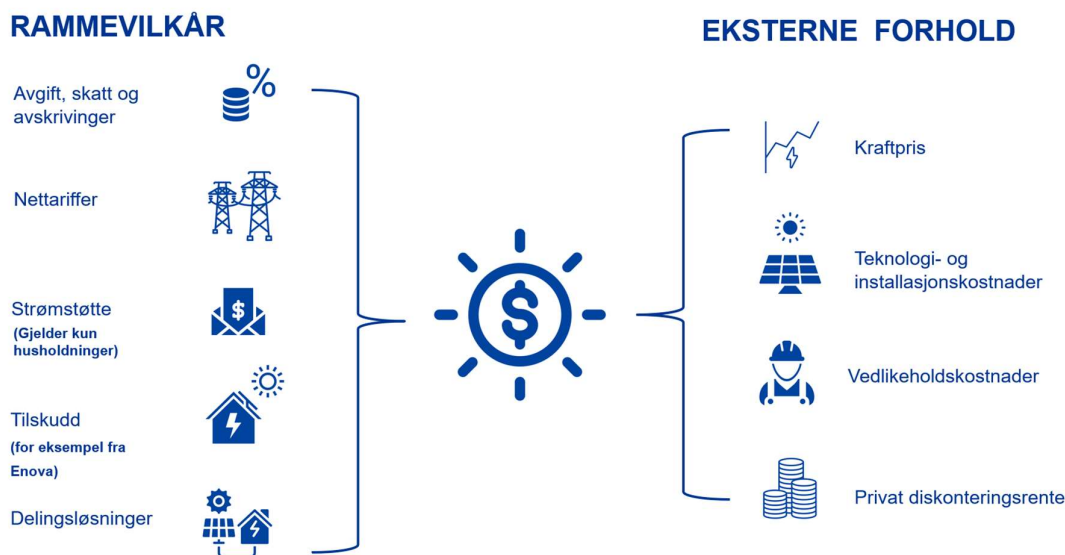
RAMMEVILKÅR

Avgift, skatt og avskrivinger

Nettariffer

Strømstøtte
(Gjelder kun husholdninger)

Tilskudd
(for eksempel fra Enova)

Delingsløsninger

EKSTERNE FORHOLD

Kraftpris

Teknologi- og installasjonskostnader

Vedlikeholdskostnader

Privat diskonteringsrente